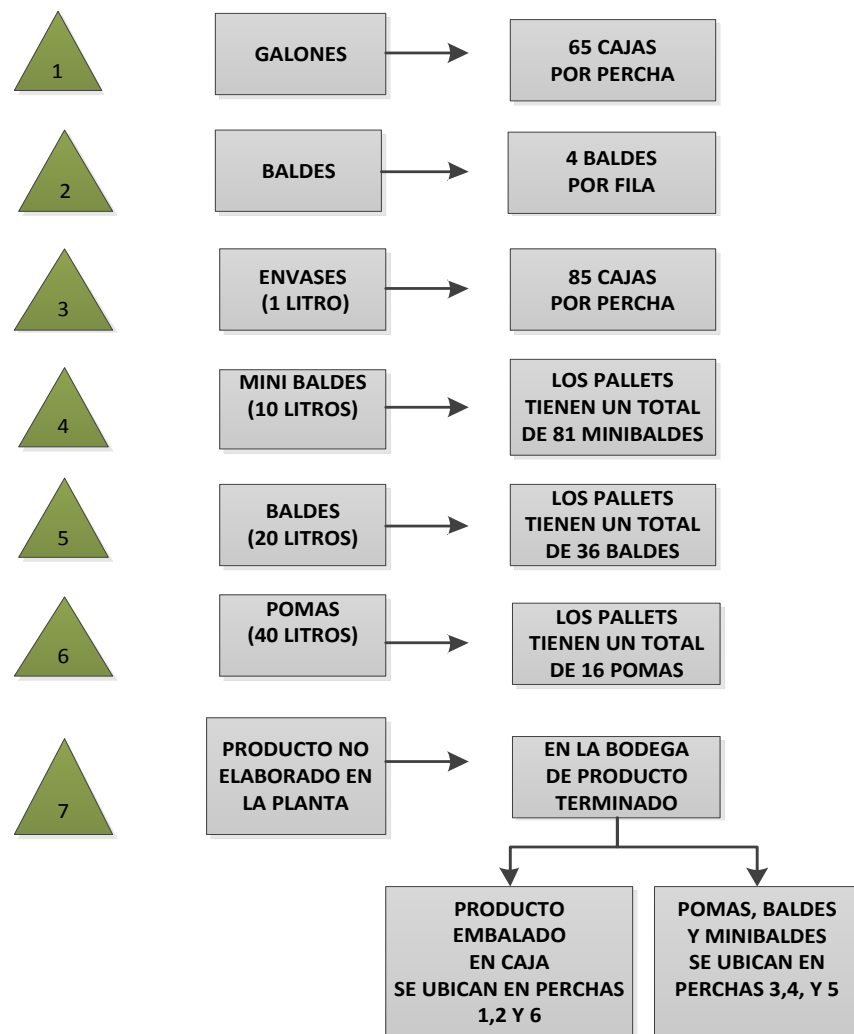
1

GALONES

65 CAJAS POR PERCHA

2

BALDES

4 BALDES POR FILA

3

ENVASES (1 LITRO)

85 CAJAS POR PERCHA

4

MINI BALDES (10 LITROS)

LOS PALLETS TIENEN UN TOTAL DE 81 MINIBALDES

5

BALDES (20 LITROS)

LOS PALLETS TIENEN UN TOTAL DE 36 BALDES

6

POMAS (40 LITROS)

LOS PALLETS TIENEN UN TOTAL DE 16 POMAS

7

PRODUCTO NO ELABORADO EN LA PLANTA

EN LA BODEGA DE PRODUCTO TERMINADO

PRODUCTO EMBALADO EN CAJA SE UBICAN EN PERCHAS 1,2 Y 6

POMAS, BALDES Y MINIBALDES SE UBICAN EN PERCHAS 3,4, Y 5